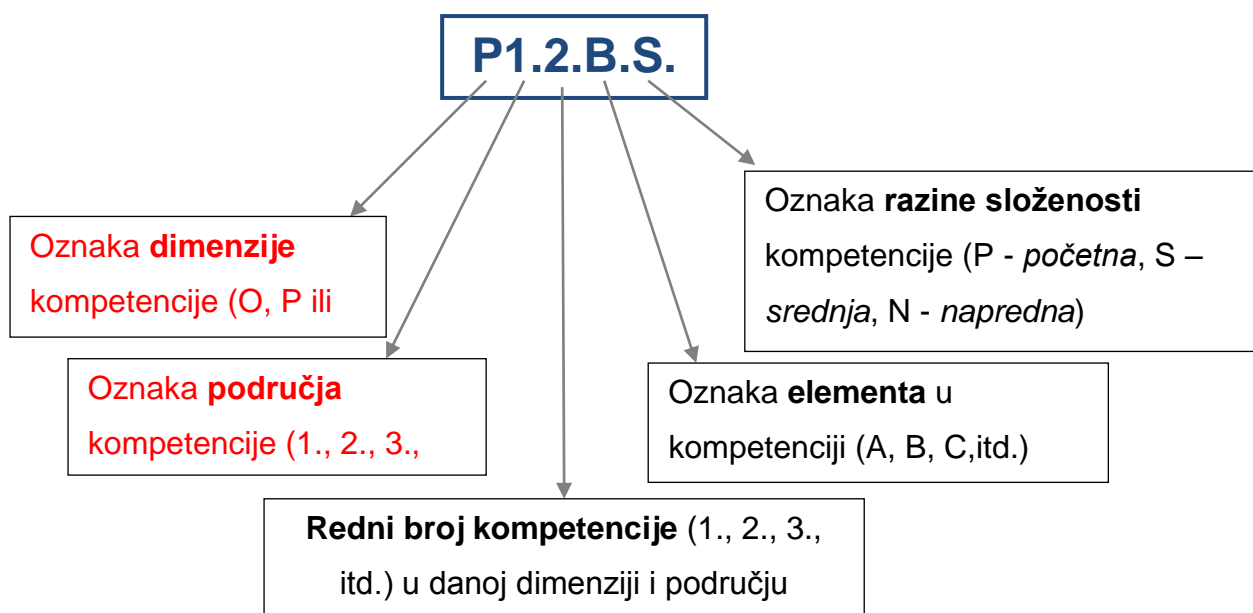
P1.2.B.S.

Oznaka razine složenosti kompetencije (P - početna, S – srednja, N - napredna)

Oznaka dimenzije kompetencije (O, P ili

Oznaka područja kompetencije (1., 2., 3.,

Oznaka elementa u kompetenciji (A, B, C,itd.)

Redni broj kompetencije (1., 2., 3., itd.) u danoj dimenziji i području